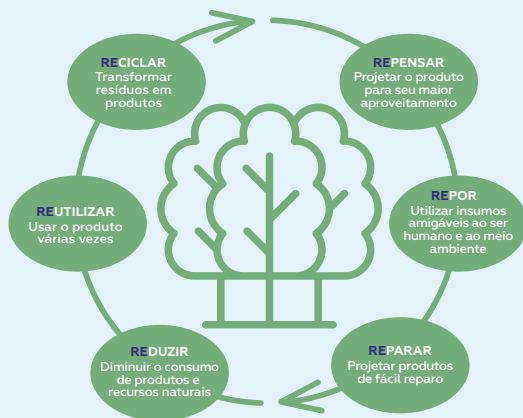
RECICLAR
Transformar resíduos em produtos

REPENSAR
Projetar o produto para seu maior aproveitamento

REUTILIZAR
Usar o produto várias vezes

REPOR
Utilizar insumos amigáveis ao ser humano e ao meio ambiente

REDUZIR
Diminuir o consumo de produtos e recursos naturais

REPARAR
Projetar produtos de fácil reparo